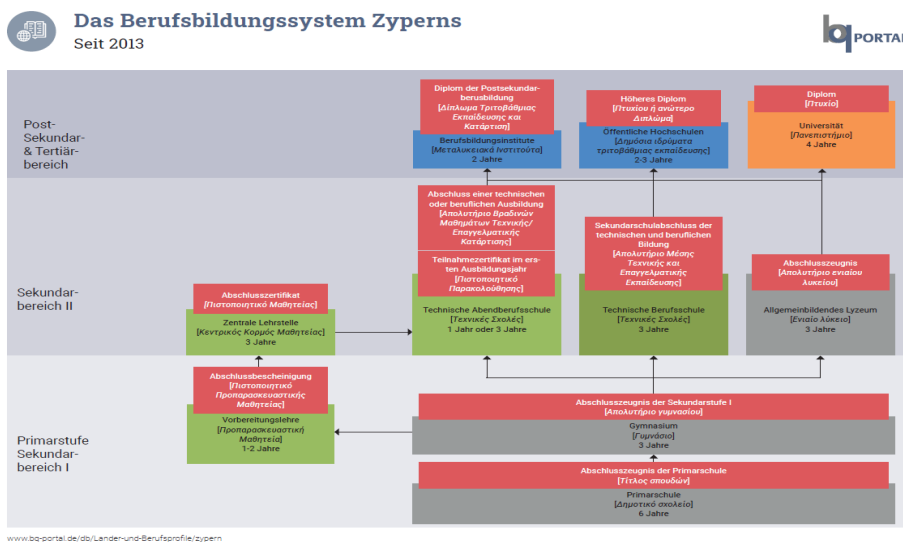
Das Berufsbildungssystem Zyperns
Seit 2013

bq PORTAL

Post-Sekundar- & Tertiärbereich

Diplom der Postsekundarberusbildung
[Δίπλωμα Τριτοβάθμιας Εκπαίδευσης και Κατάρτιση]

Berufsbildungsinstitute
[Μεταλυκειακά Ινστιτούτα]
2 Jahre

Höheres Diplom
[Πτυχίου ή ανώτερο Διπλώμα]

Öffentliche Hochschulen
[Δημόσια ιδρύματα τριτοβάθμιας εκπαίδευσης]
2-3 Jahre

Diplom
[Πτυχίο]

Universität
[Πανεπιστήμιο]
4 Jahre

Sekundarbereich II

Abschlusszertifikat
[Πιστοποιητικό Μαθητείας]

Zentrale Lehrstelle
[Κεντρικός Κορμός Μαθητείας]
3 Jahre

Abschluss einer technischen oder beruflichen Ausbildung
[Απολυτήριο Βραδινών Μαθημάτων Τεχνικής/ Επαγγελματικής Κατάρτισης]

Teilnahmezertifikat im ersten Ausbildungsjahr
[Πιστοποιητικό Παρακολούθησης]

Technische Abendberufsschule
[Τεχνικές Σχολές]
1 Jahr oder 3 Jahre

Sekundarschulabschluss der technischen und beruflichen Bildung
[Απολυτήριο Μέσης Τεχνικής και Επαγγελματικής Εκπαίδευσης]

Technische Berufsschule
[Τεχνικές Σχολές]
3 Jahre

Abschlusszeugnis
[Απολυτήριο ενιαίου λυκείου]

Allgemeinbildendes Lyzeum
[Ενιαίο λύκειο]
3 Jahre

Primarstufe Sekundarbereich I

Abschlussbescheinigung
[Πιστοποιητικό Προπαρασκευαστικής Μαθητείας]

Vorbereitungslehre
[Προπαρασκευαστική Μαθητεία]
1-2 Jahre

Abschlusszeugnis der Sekundarstufe I
[Απολυτήριο γυμνασίου]

Gymnasium
[Γυμνάσιο]
3 Jahre

Abschlusszeugnis der Primarschule
[Τίτλος σπουδών]

Primarschule
[Δημοτικό σχολείο]
6 Jahre

www.bq-portal.de/db/Länder-und-Berufsprofile/zypern